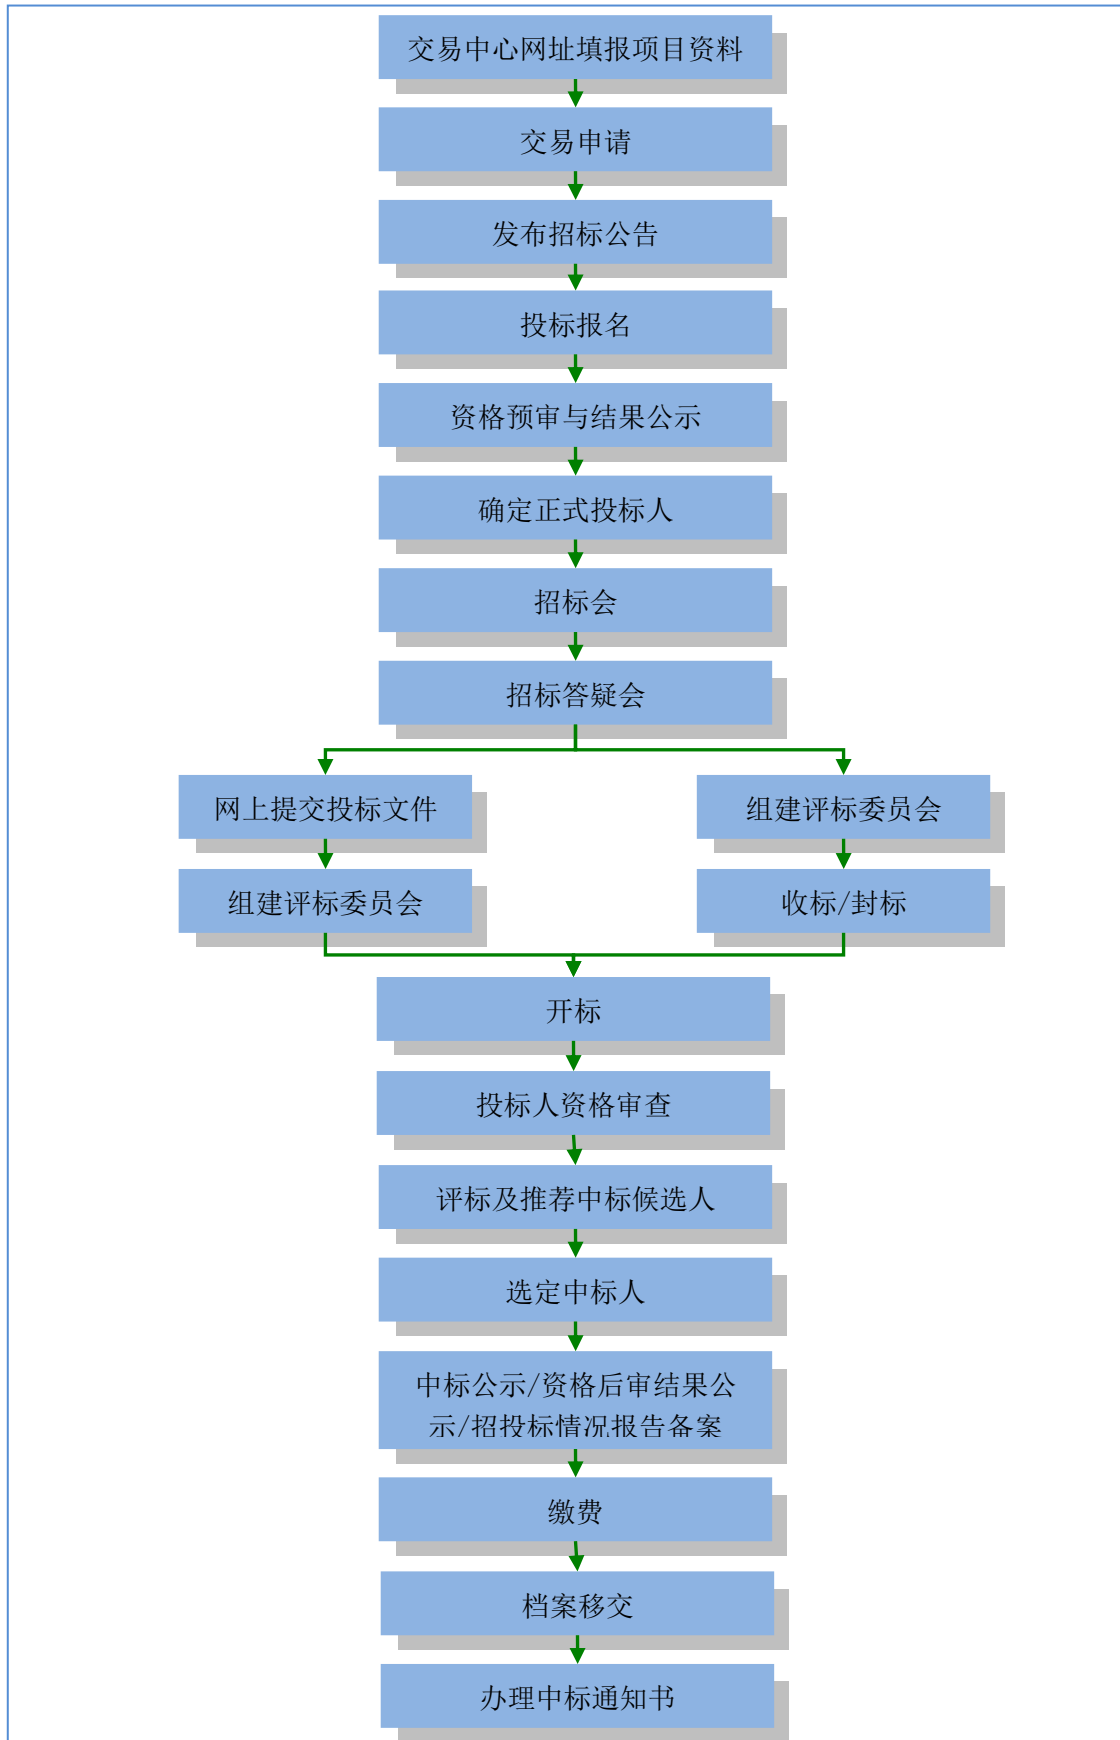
交易中心网址填报项目资料

交易申请

发布招标公告

投标报名

资格预审与结果公示

确定正式投标人

招标会

招标答疑会

网上提交投标文件

组建评标委员会

组建评标委员会

收标/封标

开标

投标人资格审查

评标及推荐中标候选人

选定中标人

中标公示/资格后审结果公示/招投标情况报告备案

缴费

档案移交

办理中标通知书